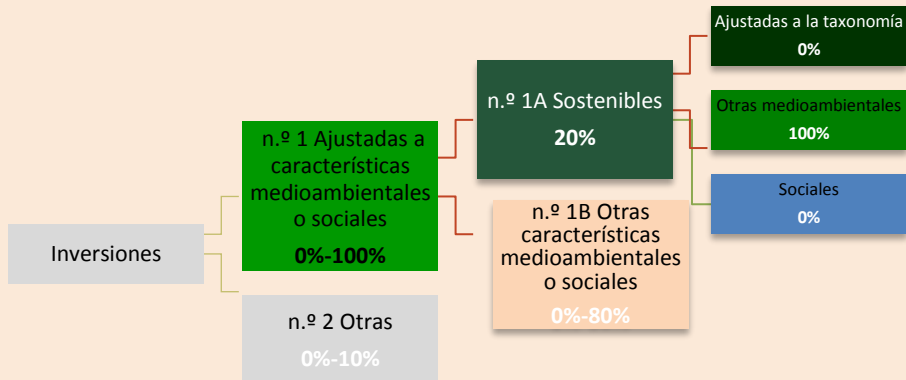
Inversiones

n.º 1 Ajustadas a características medioambientales o sociales

0%-100%

n.º 2 Otras

0%-10%

n.º 1A Sostenibles

20%

n.º 1B Otras características medioambientales o sociales

0%-80%

Ajustadas a la taxonomía

0%

Otras medioambientales

100%

Sociales

0%